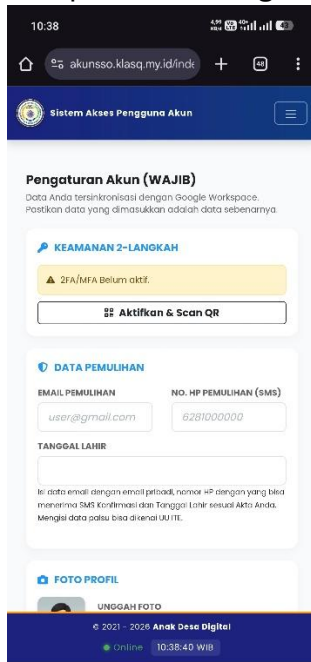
10:38

akunsso.klasq.my.id/inde

48

Sistem Akses Pengguna Akun

Pengaturan Akun (WAJIB)

Data Anda tersinkronisasi dengan Google Workspace. Pastikan data yang dimasukkan adalah data sebenarnya.

KEAMANAN 2-LANGKAH

2FA/MFA Belum aktif.

Aktifkan & Scan QR

DATA PEMULIHAN

EMAIL PEMULIHAN

user@gmail.com

NO. HP PEMULIHAN (SMS)

6281000000

TANGGAL LAHIR

Isi data email dengan email pribadi, nomor HP dengan yang bisa menerima SMS Konfirmasi dan Tanggal Lahir sesuai Akta Anda. Mengisi data palsu bisa dikenai UU ITE.

FOTO PROFIL

UNGGAH FOTO

© 2021 - 2026 Anak Desa Digital

Online 10:38:40 WIB